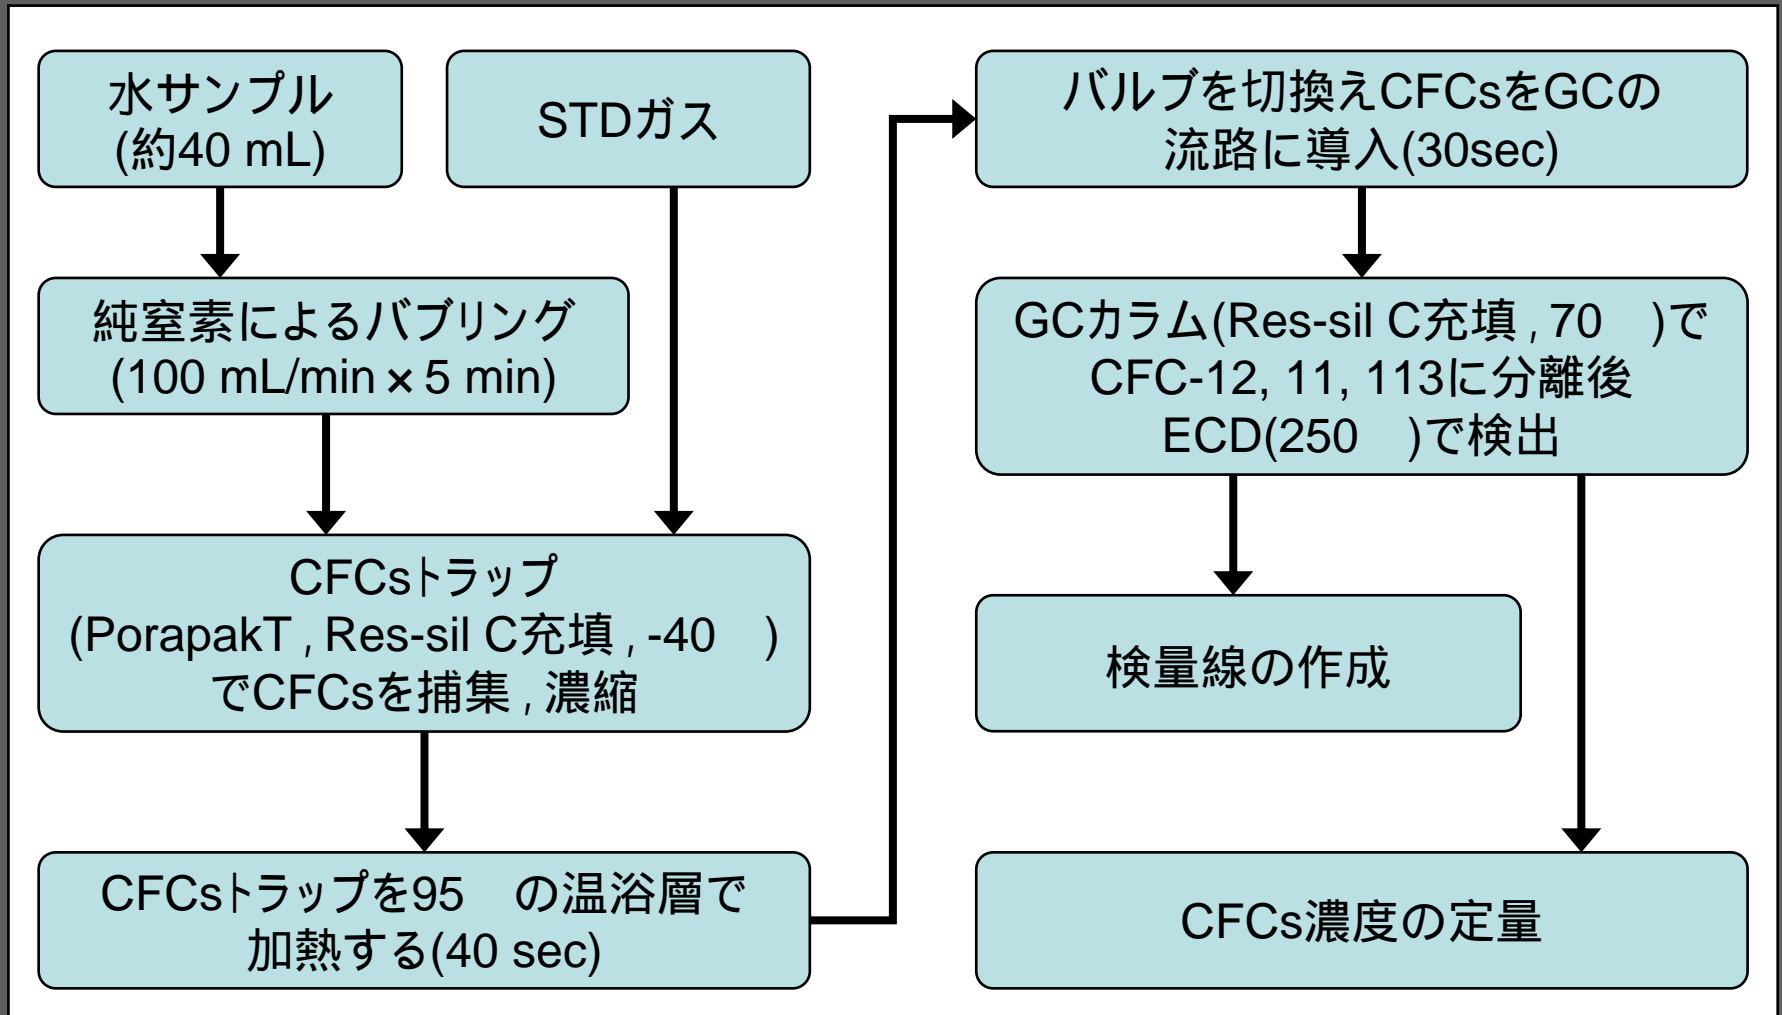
水サンプル
(約40 mL)

STDガス

純室素によるバブリング
(100 mL/min × 5 min)

CFCsトラップ
(PorapakT , Res-sil C充填 , -40 )
でCFCsを捕集 , 濃縮

CFCsトラップを95 の温浴層で
加熱する(40 sec)

バルブを切換えCFCsをGCの
流路に導入(30sec)

GCカラム(Res-sil C充填 , 70 )で
CFC-12, 11, 113に分離後
ECD(250 )で検出

検量線の作成

CFCs濃度の定量